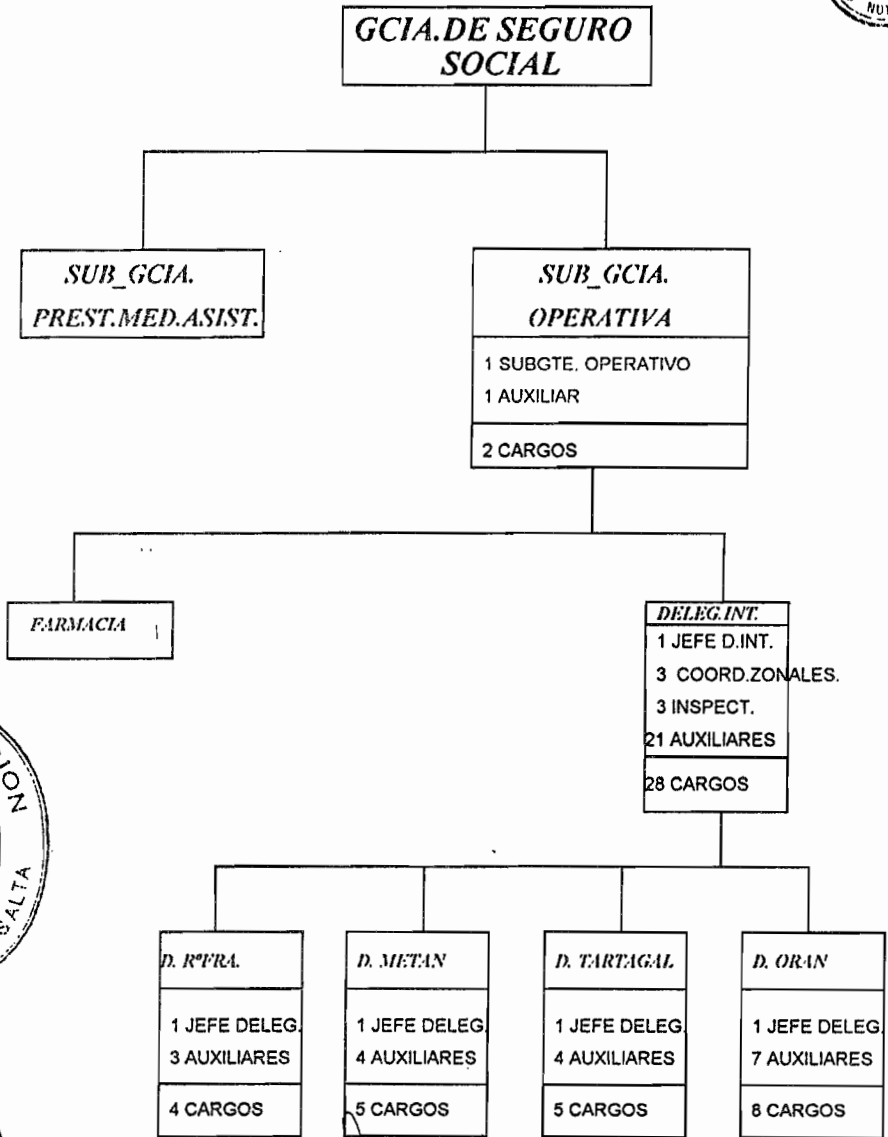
GCIA.DE SEGURO SOCIAL

SUB_GCIA. PREST.MED.ASIST.

SUB_GCIA. OPERATIVA

1 SUBGTE. OPERATIVO
1 AUXILIAR

2 CARGOS

FARMACIA

DELEG.INT.

1 JEFE D.INT.
3 COORD.ZONALES.
3 INSPECT.
21 AUXILIARES

28 CARGOS

D. RºFRA.

1 JEFE DELEG.
3 AUXILIARES

4 CARGOS

D. METAN

1 JEFE DELEG.
4 AUXILIARES

5 CARGOS

D. TARTAGAL

1 JEFE DELEG.
4 AUXILIARES

5 CARGOS

D. ORAN

1 JEFE DELEG.
7 AUXILIARES

8 CARGOS

NU

ON

SALTA